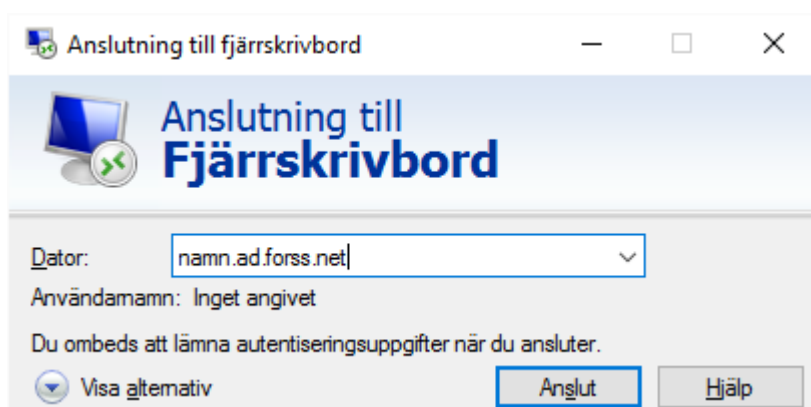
Anslutning till fjärrskrivbord

Anslutning till
Fjärrskrivbord

Dator: namn.ad.forss.net

Användarnamn: Inget angivet

Du ombeds att lämna autentiseringsuppgifter när du ansluter.

Visa alternativ

Anslut

Hjälp